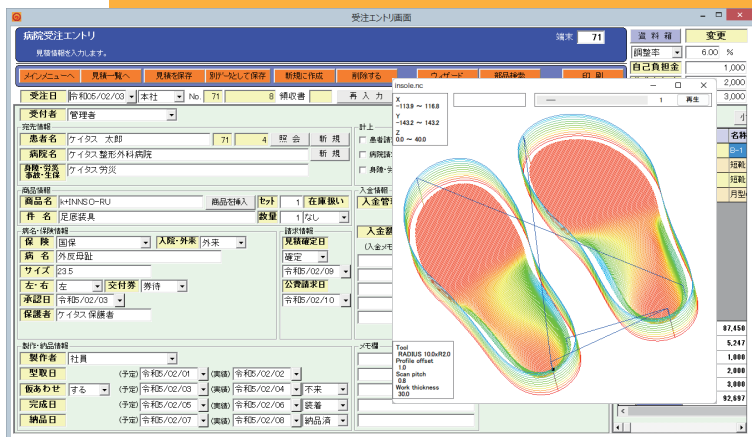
受注エントリ画面

病院受注エントリ
見積情報を入力します。

端末 71

資料箱 変更
調整率 6.00 %
自己負担金 1,000
2,000
3,000

メインメニューへ 見積一覧へ 見積を保存 別データとして保存 新規に作成 削除する ウィザード 部品検索 印刷

受注日 令和05/02/03 本社 No 71 8 領収書 再入力

受付者 管理者

発注情報
患者名 ケイタス 太郎 71 4 照会 新規
病院名 ケイタス 整形外科病院 新規
身障・労災 事故・生保 ケイタス 労災

計上
患者請
病院請
身障・労

商品情報
商品名 k+INNSO-RU 商品を挿入 セット 1 在庫扱い
件名 足底装具 数量 1 なし

入金情報
入金管
入金額
(入金メモ

病名・保険情報
保険 国保 入院・外来 外来
病名 外反母趾
サイズ 23.5
左・右 左 交付券 発行
承認日 令和5/02/03
保護者 ケイタス 保護者

請求情報
見積確定日
確定
令和5/02/09
公費請求日
令和5/02/10

製作・納品情報
製作者 社員
型取日 (予定) 令和05/02/01 (実績) 令和05/02/02
仮あわせ する (予定) 令和05/02/03 (実績) 令和05/02/04 不来
完成日 (予定) 令和05/02/05 (実績) 令和05/02/06 装着
納品日 (予定) 令和05/02/07 (実績) 令和05/02/08 納品済

メモ欄

insole.nc
X
-113.9 ~ 116.8
Y
-143.2 ~ 143.2
Z
0.0 ~ 40.0

1 再生

Tool
RADIUS 10.0xR2.0
Profile offset
1.0
Scan pitch
0.8
Work thickness
30.0

名称
B-1
短靴
短靴
月型

87,450
5,247
1,000
2,000
3,000
92,697